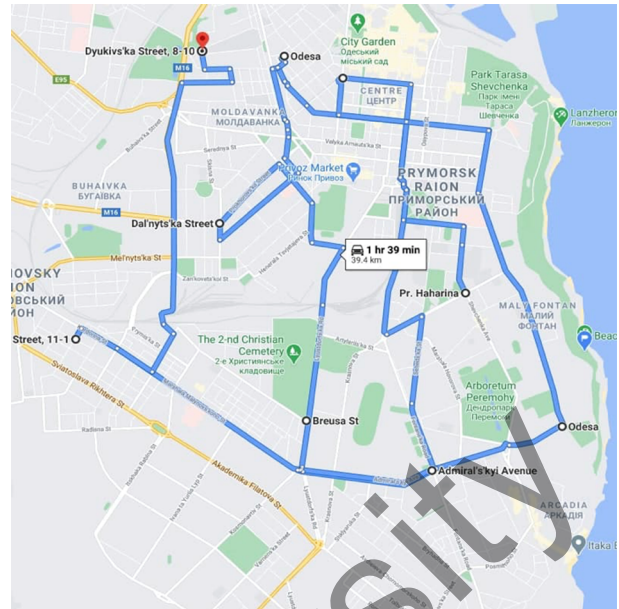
Dyukivs'ka Street, 8-10
Odesa
City Garden
Міський сад
E95
M16
MOLDAVANKA
МОЛДАВАНКА
CENTRE
ЦЕНТР
Park Tarasa Shevchenka
Парк імені Тараса Шевченка
Lanzheron
Ланжерон
Pryvoz Market
Ринок Привоз
PRYMORSK RAION
ПРИМОРСЬКИЙ РАЙОН
BUHAIVKA
БУГАЇВКА
M16
Dal'nyts'ka Street
Mel'nyts'ka St
1 hr 39 min
39.4 km
NOVSKY
ОВСЬКИЙ
ЙОН
Pr. Haharina
MALYI FONTAN
МАЛИЙ ФОНТАН
Beach
Street, 11-1
The 2-nd Christian Cemetery
2-е Християнське кладовище
Sviatoslava Rikhtera St
Arboretum Peremohy
Дендропарк Перемоги
Breusa St
Odesa
Admiral's'kyi Avenue
Akademika Filatova St
ARCADIA
АРКАДІЯ
Itaka
city